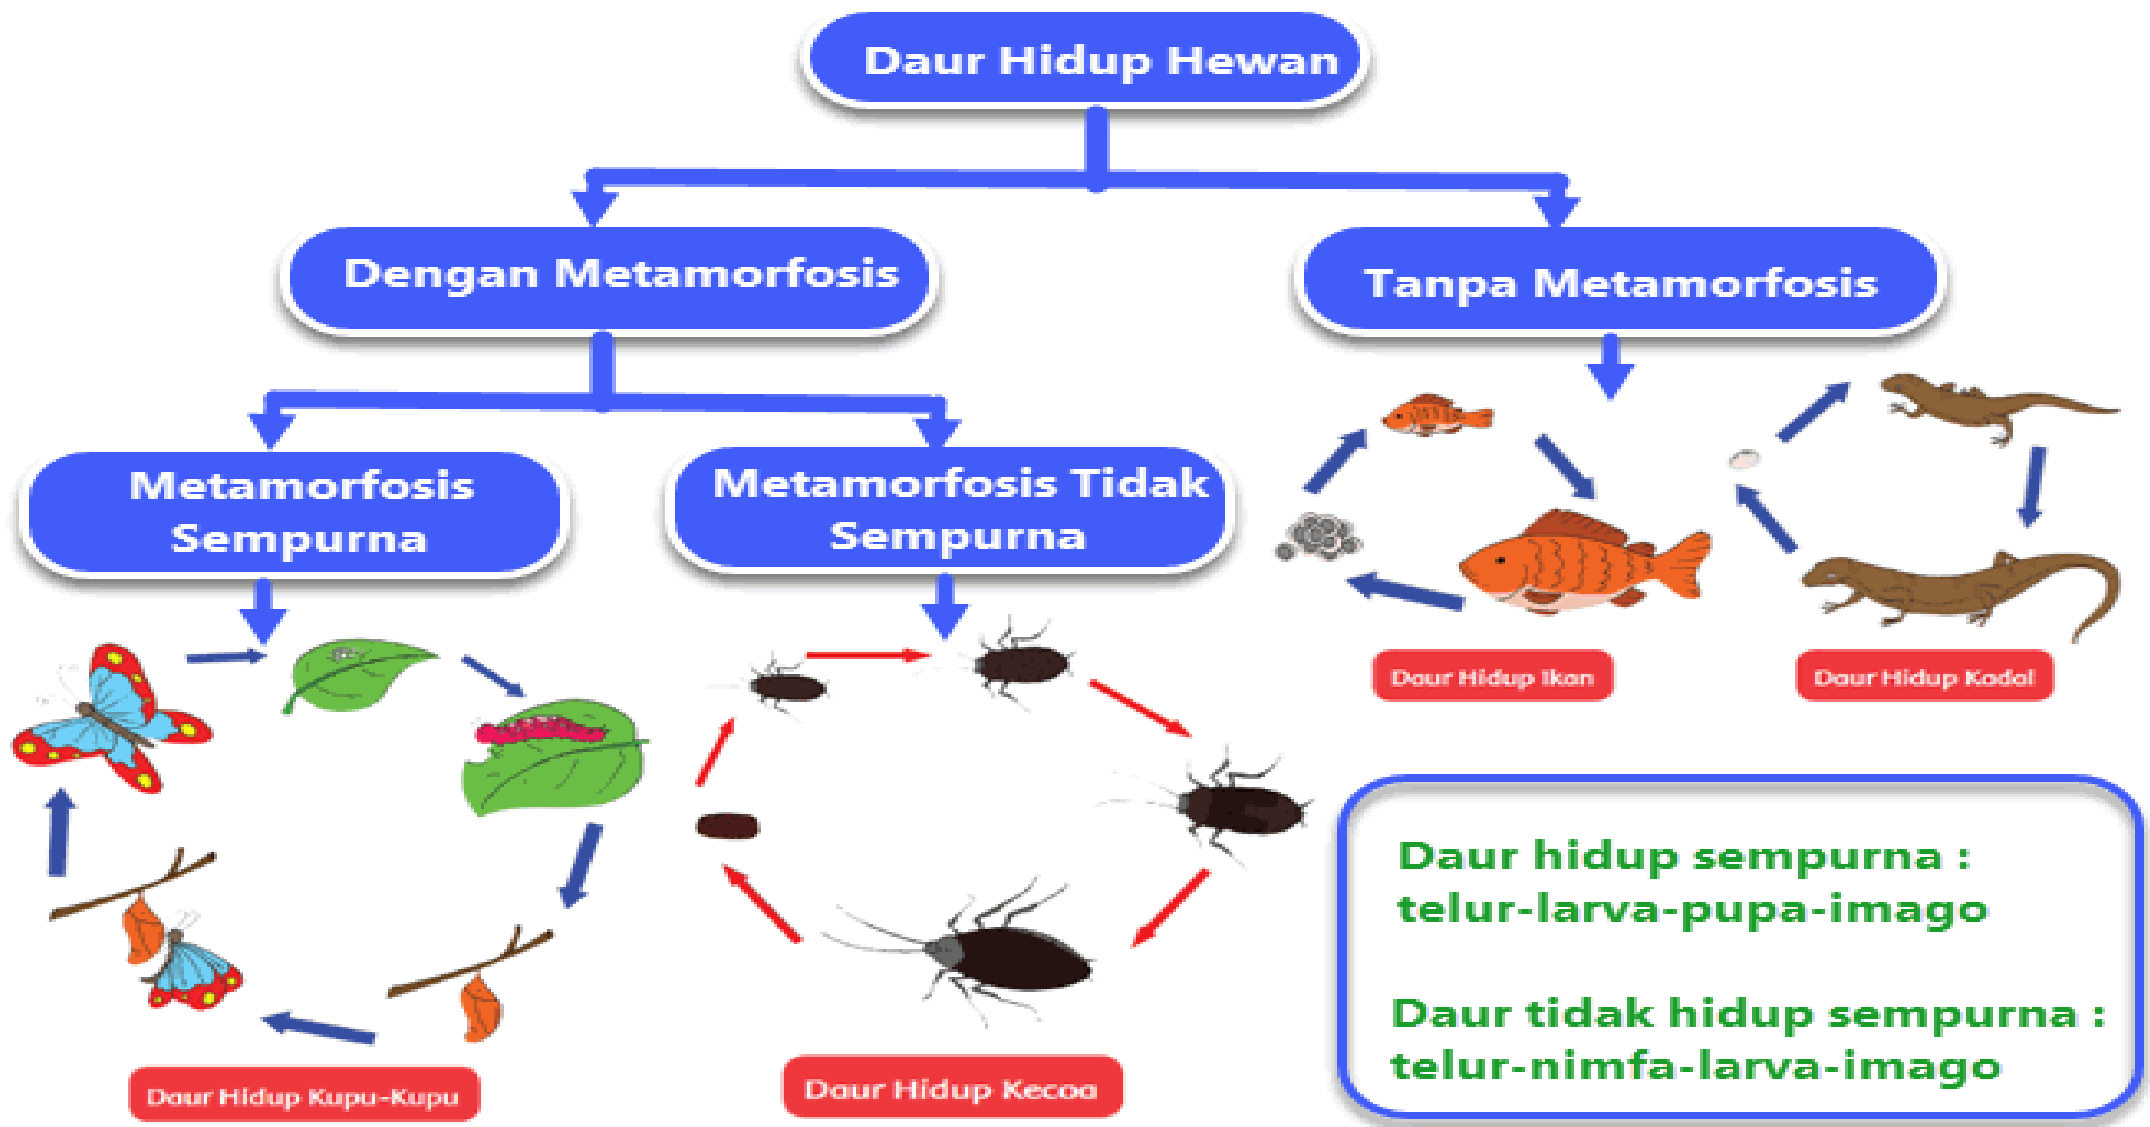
Daur Hidup Hewan

Dengan Metamorfosis

Tanpa Metamorfosis

Metamorfosis Sempurna

Metamorfosis Tidak Sempurna

Daur Hidup Ikan

Daur Hidup Kadal

Daur Hidup Kupu-Kupu

Daur Hidup Kecoa

Daur hidup sempurna : telur-larva-pupa-imago

Daur tidak hidup sempurna : telur-nimfa-larva-imago